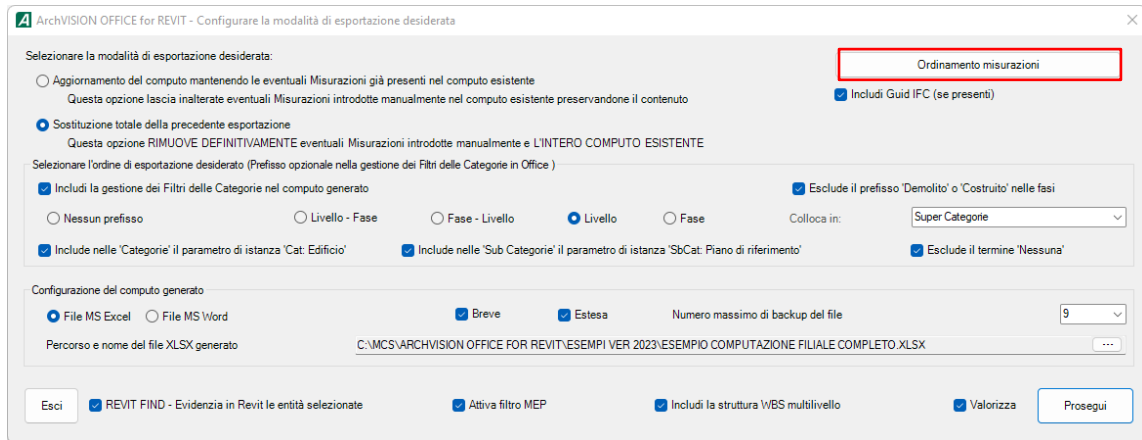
A ArchVISION OFFICE for REVIT - Configurare la modalità di esportazione desiderata

Selezionare la modalità di esportazione desiderata:

Aggiornamento del computo mantenendo le eventuali Misurazioni già presenti nel computo esistente
Questa opzione lascia inalterate eventuali Misurazioni introdotte manualmente nel computo esistente preservandone il contenuto

Sostituzione totale della precedente esportazione
Questa opzione RIMUOVE DEFINITIVAMENTE eventuali Misurazioni introdotte manualmente e L'INTERO COMPUTO ESISTENTE

Ordinamento misurazioni

Includi Guid IFC (se presenti)

Selezionare l'ordine di esportazione desiderato (Prefisso opzionale nella gestione dei Filtri delle Categorie in Office )

Includi la gestione dei Filtri delle Categorie nel computo generato

Esclude il prefisso 'Demolito' o 'Costruito' nelle fasi

Nessun prefisso
Livello - Fase
Fase - Livello
Livello
Fase
Colloca in:
Super Categorie

Include nelle 'Categorie' il parametro di istanza 'Cat: Edificio'
Include nelle 'Sub Categorie' il parametro di istanza 'SbCat: Piano di riferimento'
Esclude il termine 'Nessuna'

Configurazione del computo generato

File MS Excel
File MS Word
Breve
Estesa
Numero massimo di backup del file
9

Percorso e nome del file XLSX generato
C:\MCS\ARCHVISION OFFICE FOR REVIT\ESEMPI VER 2023\ESEMPIO COMPUTAZIONE FILIALE COMPLETO.XLSX
...

Esci
REVIT FIND - Evidenzia in Revit le entità selezionate
Attiva filtro MEP
Includi la struttura WBS multilivello
Valorizza
Prosegui